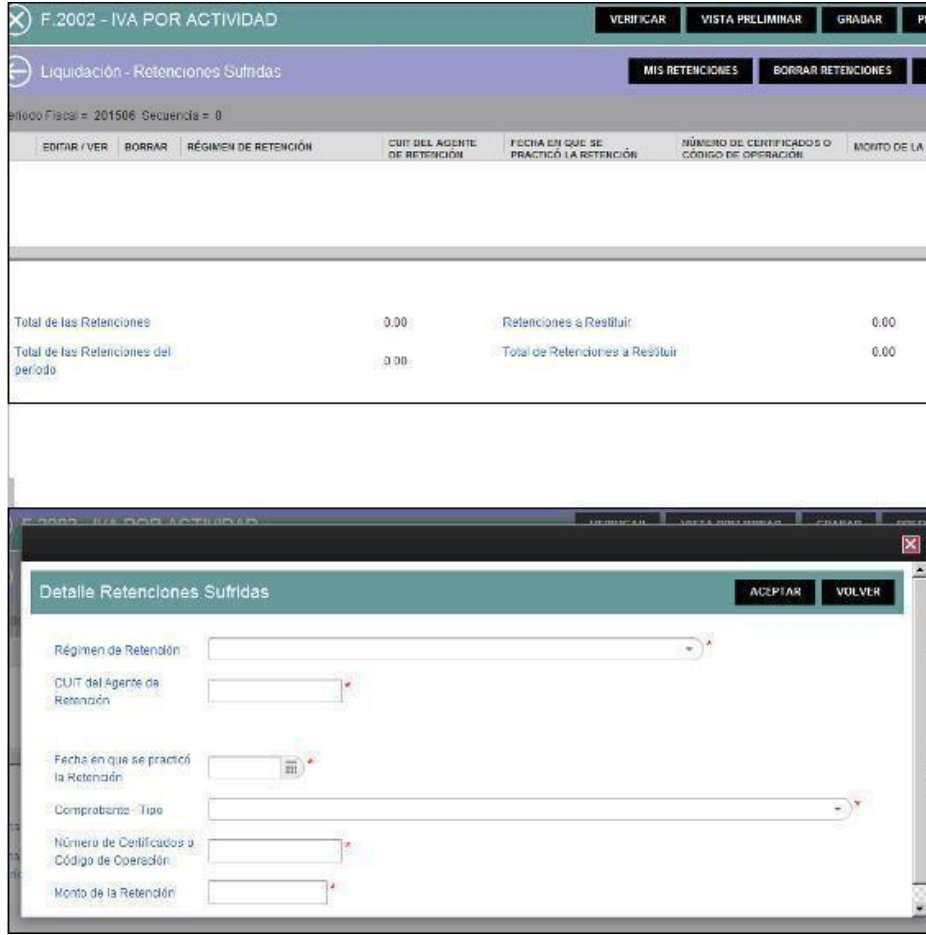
F.2002 - IVA POR ACTIVIDAD

VERIFICAR VISTA PRELIMINAR GRABAR P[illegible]

Liquidación - Retenciones Sufridas

MIS RETENCIONES BORRAR RETENCIONES

eriodo Fiscal = 201506 Secuencia = 0

| EDITAR / VER | BORRAR | RÉGIMEN DE RETENCIÓN | CUIT DEL AGENTE DE RETENCIÓN | FECHA EN QUE SE PRACTICÓ LA RETENCIÓN | NÚMERO DE CERTIFICADOS O CÓDIGO DE OPERACIÓN | MONTO DE LA |
|---|---|---|---|---|---|---|

Total de las Retenciones 0.00 Retenciones a Restituir 0.00

Total de las Retenciones del periodo 0.00 Total de Retenciones a Restituir 0.00

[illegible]

Detalle Retenciones Sufridas

ACEPTAR VOLVER

Régimen de Retención *

CUIT del Agente de Retención *

Fecha en que se practicó la Retención *

Comprobante - Tipo *

Número de Certificados o Código de Operación *

Monto de la Retención *